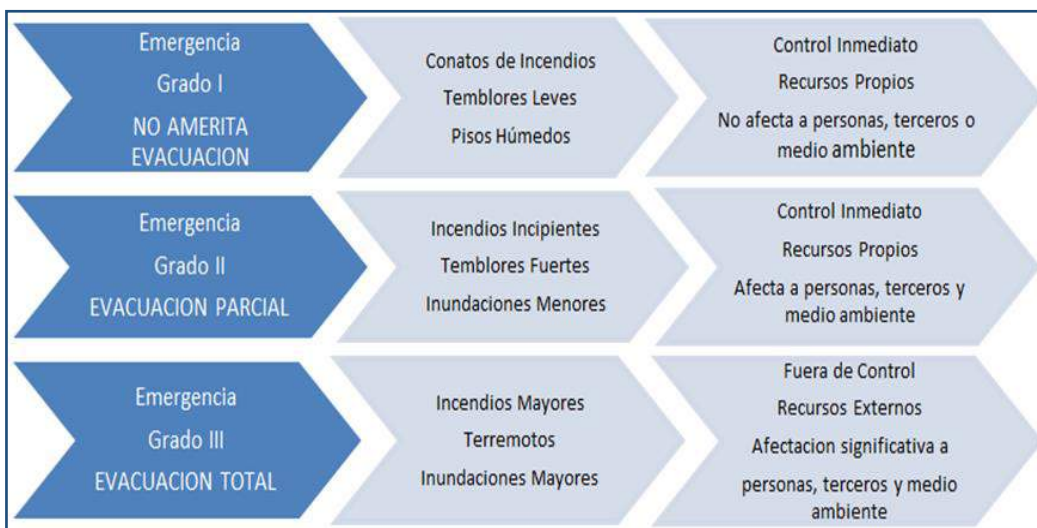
Emergencia
Grado I
NO AMERITA EVACUACION

Conatos de Incendios
Temblores Leves
Pisos Húmedos

Control Inmediato
Recursos Propios
No afecta a personas, terceros o medio ambiente

Emergencia
Grado II
EVACUACION PARCIAL

Incendios Incipientes
Temblores Fuertes
Inundaciones Menores

Control Inmediato
Recursos Propios
Afecta a personas, terceros y medio ambiente

Emergencia
Grado III
EVACUACION TOTAL

Incendios Mayores
Terremotos
Inundaciones Mayores

Fuera de Control
Recursos Externos
Afectacion significativa a personas, terceros y medio ambiente